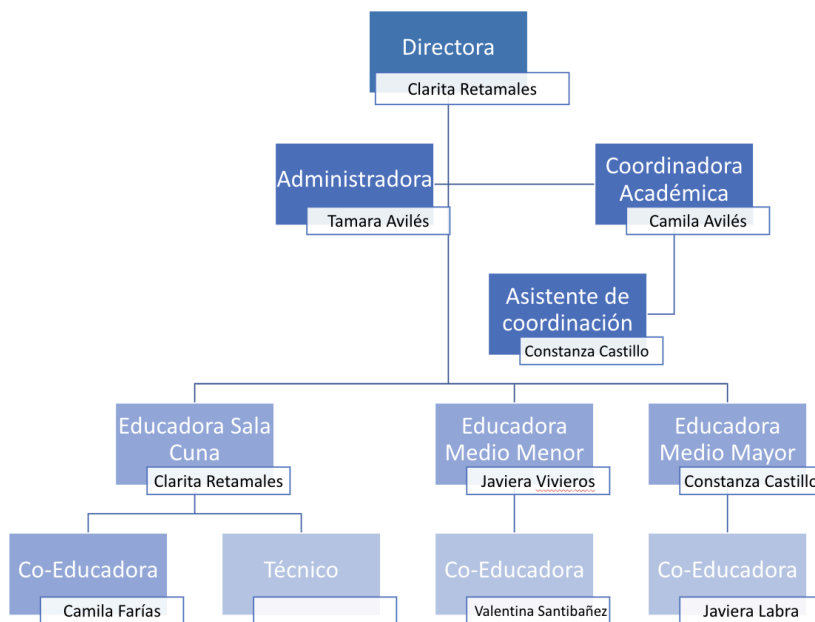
Directora
Clarita Retamales

Administradora
Tamara Avilés

Coordinadora Académica
Camila Avilés

Asistente de coordinación
Constanza Castillo

Educadora Sala Cuna
Clarita Retamales

Educadora Medio Menor
Javiera Vivieros

Educadora Medio Mayor
Constanza Castillo

Co-Educadora
Camila Farías

Técnico

Co-Educadora
Valentina Santibañez

Co-Educadora
Javiera Labra